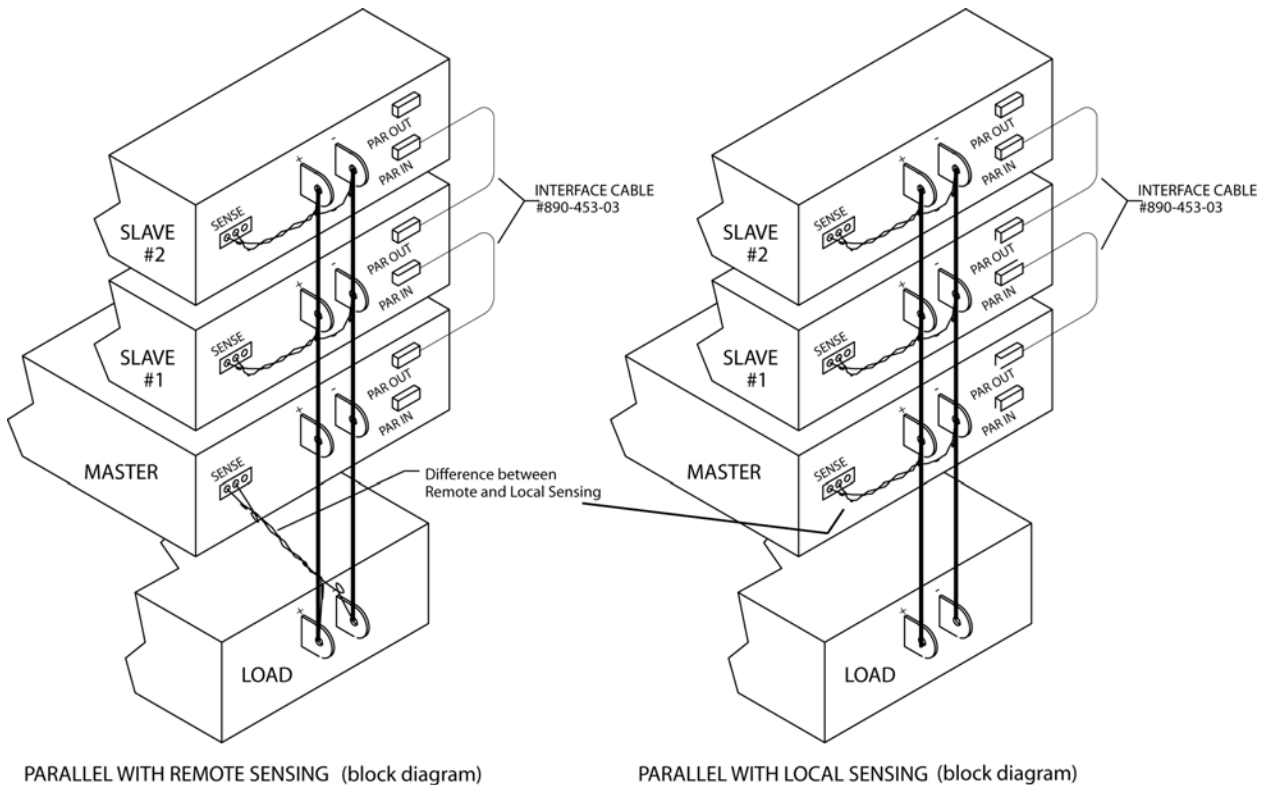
SLAVE #2

SENSE

+

-

PAR OUT

PAR IN

INTERFACE CABLE #890-453-03

SLAVE #1

SENSE

+

-

PAR OUT

PAR IN

MASTER

SENSE

+

-

PAR OUT

PAR IN

Difference between Remote and Local Sensing

LOAD

+

-

PARALLEL WITH REMOTE SENSING (block diagram)

SLAVE #2

SENSE

+

-

PAR OUT

PAR IN

INTERFACE CABLE #890-453-03

SLAVE #1

SENSE

+

-

PAR OUT

PAR IN

MASTER

SENSE

+

-

PAR OUT

PAR IN

LOAD

+

-

PARALLEL WITH LOCAL SENSING (block diagram)